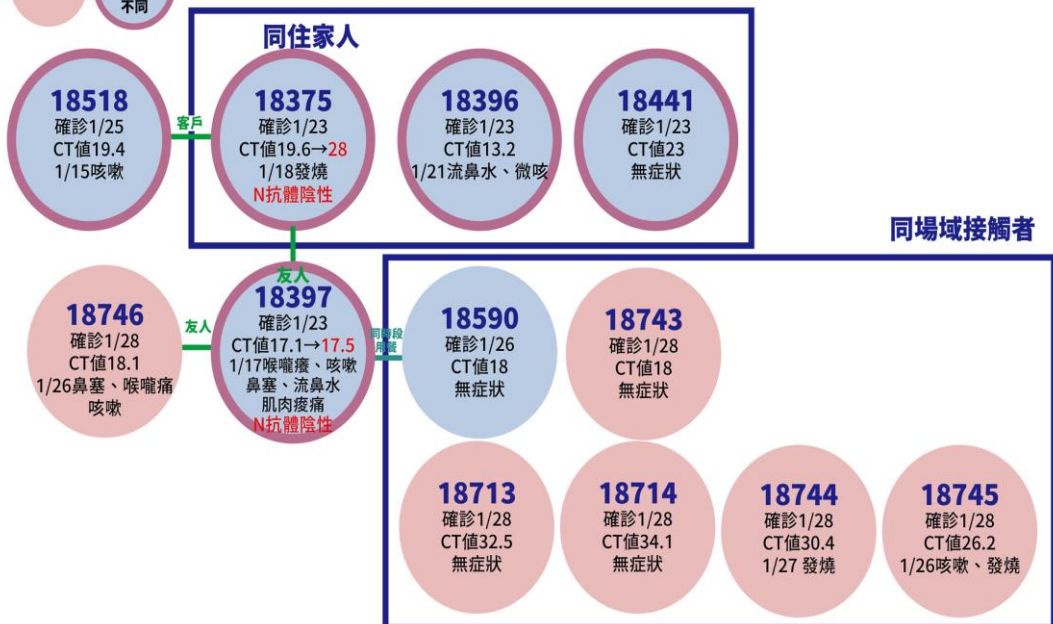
不同

同住家人

18518
確診1/25
CT值19.4
1/15咳嗽

客戶

18375
確診1/23
CT值19.6→28
1/18發燒
N抗體陰性

18396
確診1/23
CT值13.2
1/21流鼻水、微咳

18441
確診1/23
CT值23
無症狀

同場域接觸者

友人

18746
確診1/28
CT值18.1
1/26鼻塞、喉嚨痛
咳嗽

友人

18397
確診1/23
CT值17.1→17.5
1/17喉嚨癢、咳嗽
鼻塞、流鼻水
肌肉痠痛
N抗體陰性

同時段同場

18590
確診1/26
CT值18
無症狀

18743
確診1/28
CT值18
無症狀

18713
確診1/28
CT值32.5
無症狀

18714
確診1/28
CT值34.1
無症狀

18744
確診1/28
CT值30.4
1/27 發燒

18745
確診1/28
CT值26.2
1/26咳嗽、發燒